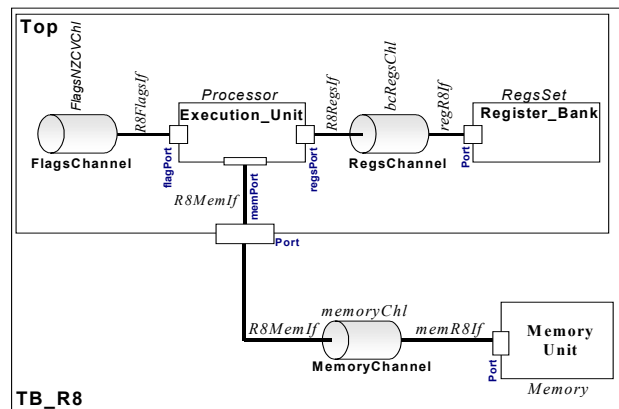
Top

FlagsNZCVChl

R8FlagsIf

Processor
Execution_Unit

R8RegsIf

bcRegsChl

regR8If

RegsSet
Register_Bank

FlagsChannel

flagPort

regsPort

RegsChannel

Port

R8MemIf

memPort

Port

memoryChl

R8MemIf

memR8If

Memory
Unit

MemoryChannel

Port

Memory

TB_R8